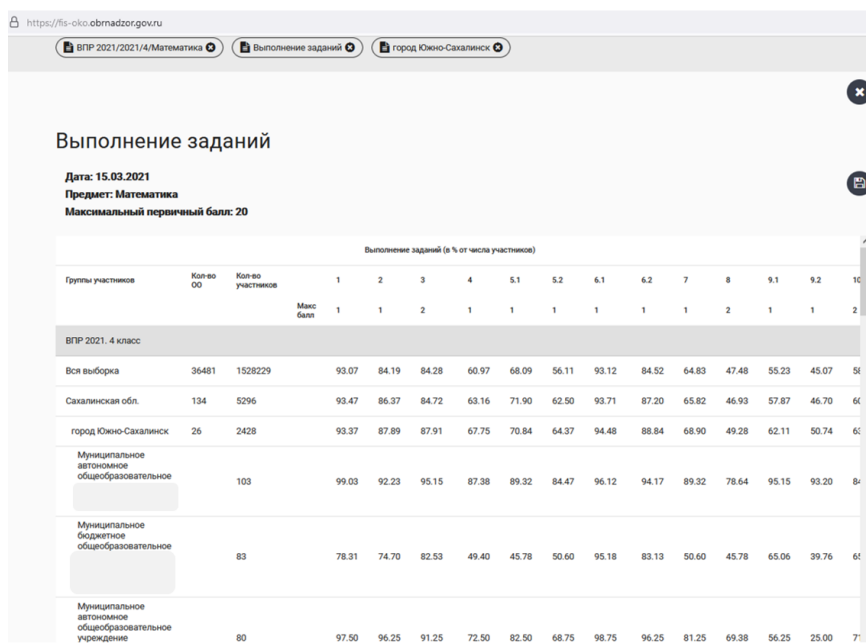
https://fis-oko.obrnadzor.gov.ru

ВПР 2021/2021/4/Математика | Выполнение заданий | город Южно-Сахалинск

Выполнение заданий

Дата: 15.03.2021
Предмет: Математика
Максимальный первичный балл: 20

Выполнение заданий (в % от числа участников)

| Группы участников | Кол-во ОО | Кол-во участников | | 1 | 2 | 3 | 4 | 5.1 | 5.2 | 6.1 | 6.2 | 7 | 8 | 9.1 | 9.2 | 10 |
|---|---|---|---|---|---|---|---|---|---|---|---|---|---|---|---|---|
| | | | Макс балл | 1 | 1 | 2 | 1 | 1 | 1 | 1 | 1 | 1 | 2 | 1 | 1 | 2 |
| ВПР 2021. 4 класс | | | | | | | | | | | | | | | | |
| Вся выборка | 36481 | 1528229 | | 93.07 | 84.19 | 84.28 | 60.97 | 68.09 | 56.11 | 93.12 | 84.52 | 64.83 | 47.48 | 55.23 | 45.07 | 5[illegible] |
| Сахалинская обл. | 134 | 5296 | | 93.47 | 86.37 | 84.72 | 63.16 | 71.90 | 62.50 | 93.71 | 87.20 | 65.82 | 46.93 | 57.87 | 46.70 | 6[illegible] |
| город Южно-Сахалинск | 26 | 2428 | | 93.37 | 87.89 | 87.91 | 67.75 | 70.84 | 64.37 | 94.48 | 88.84 | 68.90 | 49.28 | 62.11 | 50.74 | 6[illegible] |
| Муниципальное автономное общеобразовательное | | 103 | | 99.03 | 92.23 | 95.15 | 87.38 | 89.32 | 84.47 | 96.12 | 94.17 | 89.32 | 78.64 | 95.15 | 93.20 | 8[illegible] |
| Муниципальное бюджетное общеобразовательное | | 83 | | 78.31 | 74.70 | 82.53 | 49.40 | 45.78 | 50.60 | 95.18 | 83.13 | 50.60 | 45.78 | 65.06 | 39.76 | 6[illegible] |
| Муниципальное автономное общеобразовательное учреждение | | 80 | | 97.50 | 96.25 | 91.25 | 72.50 | 82.50 | 68.75 | 98.75 | 96.25 | 81.25 | 69.38 | 56.25 | 25.00 | 7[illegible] |